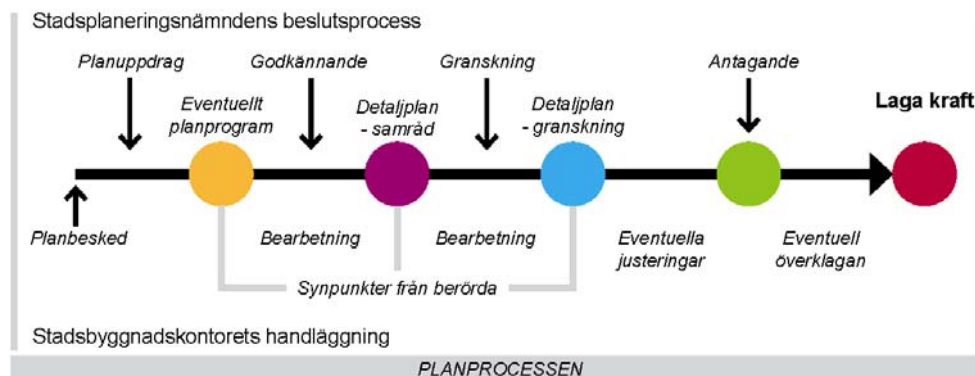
Stadsplaneringsnämndens beslutsprocess

Planuppdrag

Godkännande

Granskning

Antagande

Eventuellt planprogram

Detaljplan - samråd

Detaljplan - granskning

Laga kraft

Planbesked

Bearbetning

Bearbetning

Eventuella justeringar

Eventuell överklagan

Synpunkter från berörda

Stadsbyggnadskontorets handläggning

PLANPROCESSEN